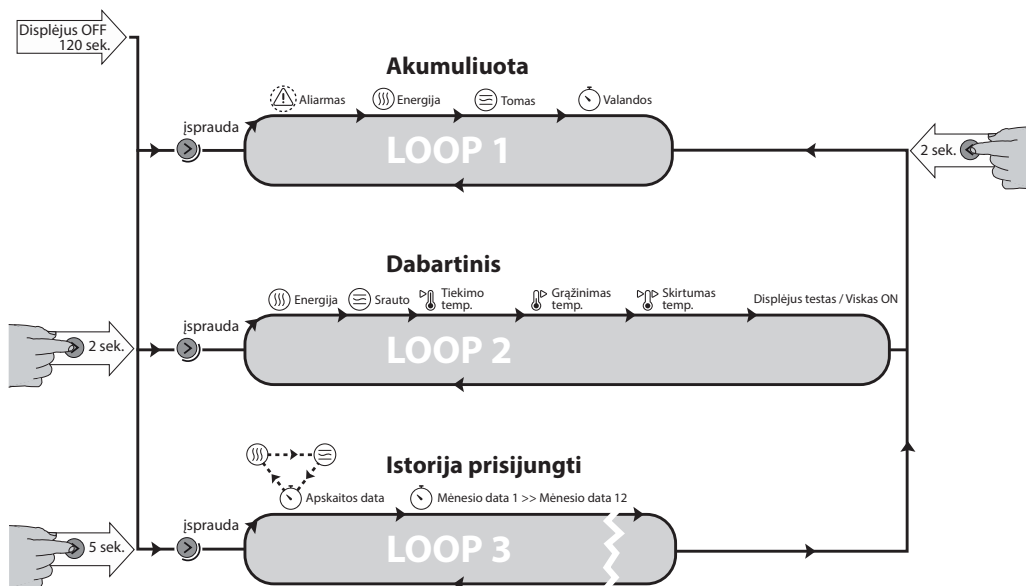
Displėjus OFF 120 sek.

Akumuliuota

Aliarmas Energija Tomas Valandos

įspraudа

LOOP 1

2 sek.

Dabartinis

Energija Srauto Tiekimo temp. Grąžinimas temp. Skirtumas temp. Displėjus testas / Viskas ON

2 sek.

įspraudа

LOOP 2

Istorija prisijungti

Apskaitos data Mėnesio data 1 >> Mėnesio data 12

įspraudа

5 sek.

LOOP 3